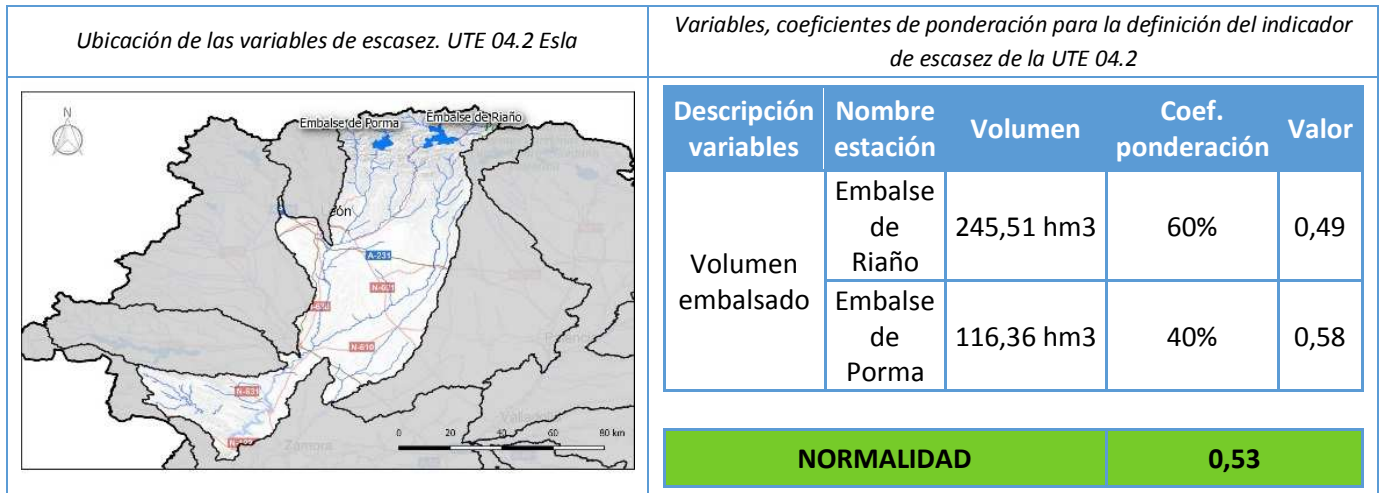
| Ubicación de las variables de escasez. UTE 04.2 Esla | Variables, coeficientes de ponderación para la definición del indicador de escasez de la UTE 04.2 |
|---|---|

N

Embalse de Porma

Embalse de Riaño

León

A-231

N-601

N-630

N-610

N-631

N-122

Zamora

Valladolid

0 20 40 60 80 km

| Descripción variables | Nombre estación | Volumen | Coef. ponderación | Valor |
|---|---|---|---|---|
| Volumen embalsado | Embalse de Riaño | 245,51 hm3 | 60% | 0,49 |
| | Embalse de Porma | 116,36 hm3 | 40% | 0,58 |

| NORMALIDAD | 0,53 |
|---|---|